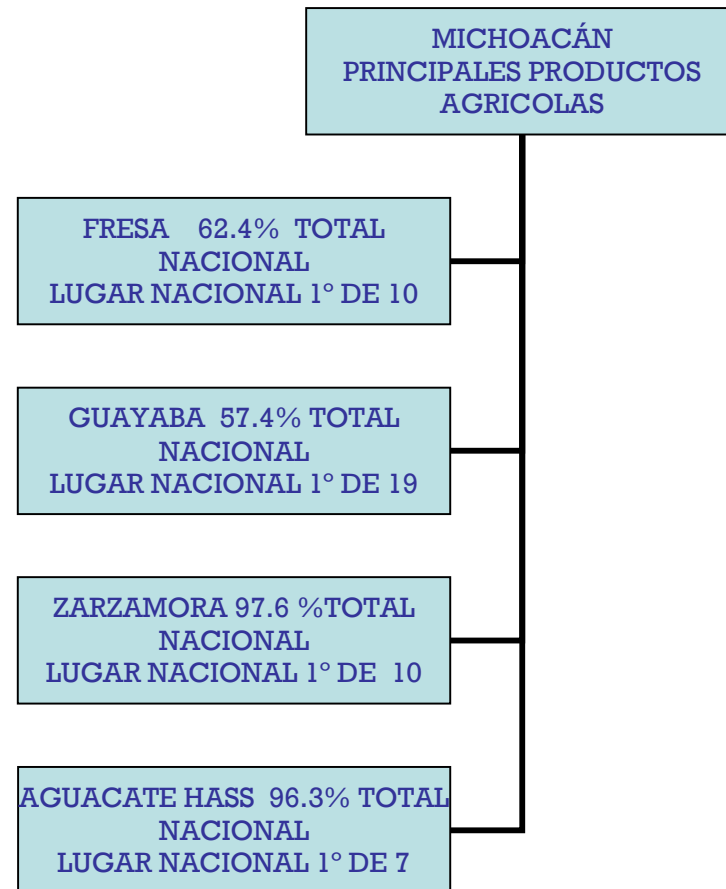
MICHOACÁN
PRINCIPALES PRODUCTOS
AGRICOLAS

FRESA 62.4% TOTAL NACIONAL
LUGAR NACIONAL 1° DE 10

GUAYABA 57.4% TOTAL NACIONAL
LUGAR NACIONAL 1° DE 19

ZARZAMORA 97.6 %TOTAL NACIONAL
LUGAR NACIONAL 1° DE 10

AGUACATE HASS 96.3% TOTAL NACIONAL
LUGAR NACIONAL 1° DE 7